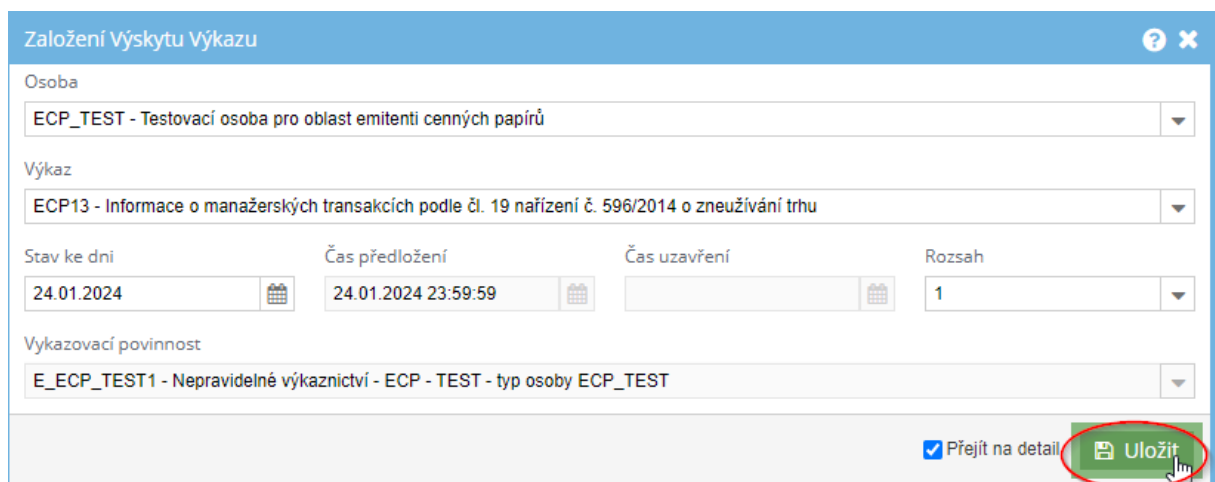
Založení Výskytu Výkazu

Osoba

ECP_TEST - Testovací osoba pro oblast emitenti cenných papírů

Výkaz

ECP13 - Informace o manažerských transakcích podle čl. 19 nařízení č. 596/2014 o zneužívání trhu

Stav ke dni

24.01.2024

Čas předložení

24.01.2024 23:59:59

Čas uzavření

Rozsah

1

Vykazovací povinnost

E_ECP_TEST1 - Nepravidelné výkaznictví - ECP - TEST - typ osoby ECP_TEST

Přejít na detail

Uložit